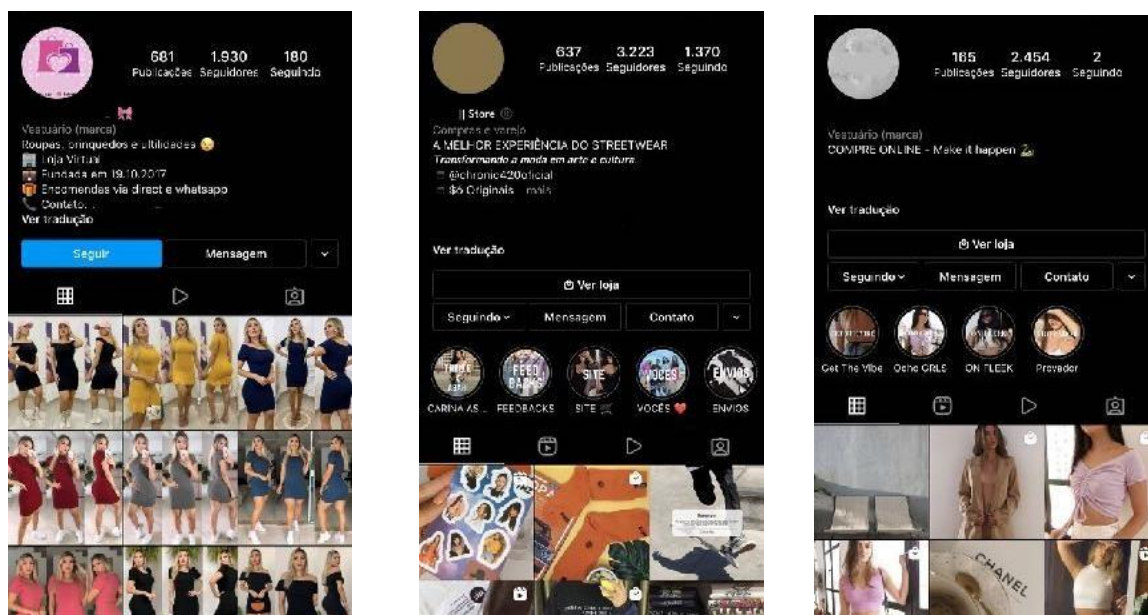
681 Publicações
1.930 Seguidores
180 Seguindo

Vestuário (marca)
Roupas, brinquedos e utilidades 😉
Loja Virtual
Fundada em 19.10.2017
Encomendas via direct e whatsapp
Contato: ...
Ver tradução

Seguir
Mensagem

637 Publicações
3.223 Seguidores
1.370 Seguindo

|| Store
Compras e varejo
A MELHOR EXPERIÊNCIA DO STREETWEAR
Transformando a moda em arte e cultura.
@chronic420oficial
$6 Originals ... mais

Ver tradução

Ver loja
Seguindo
Mensagem
Contato

CARINA AS...
FEEDBACKS
SITE
VOCÊS ❤️
ENVIOS

165 Publicações
2.454 Seguidores
2 Seguindo

Vestuário (marca)
COMPRE ONLINE - Make it happen

Ver tradução

Ver loja
Seguindo
Mensagem
Contato

Get The Vibe
Ocho GRLS
ON FLEEK
Provador

CHANEL